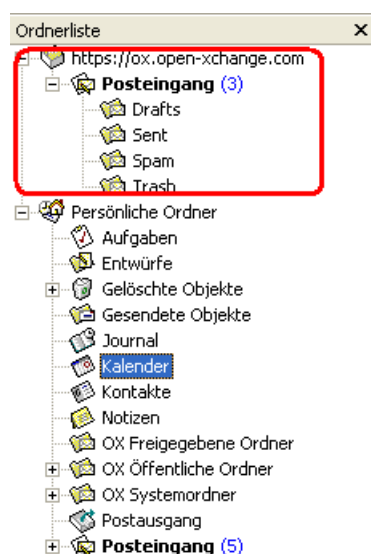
Ordnerliste ×

https://ox.open-xchange.com
Posteingang (3)
Drafts
Sent
Spam
Trash
Persönliche Ordner
Aufgaben
Entwürfe
Gelöschte Objekte
Gesendete Objekte
Journal
Kalender
Kontakte
Notizen
OX Freigegebene Ordner
OX Öffentliche Ordner
OX Systemordner
Postausgang
Posteingang (5)